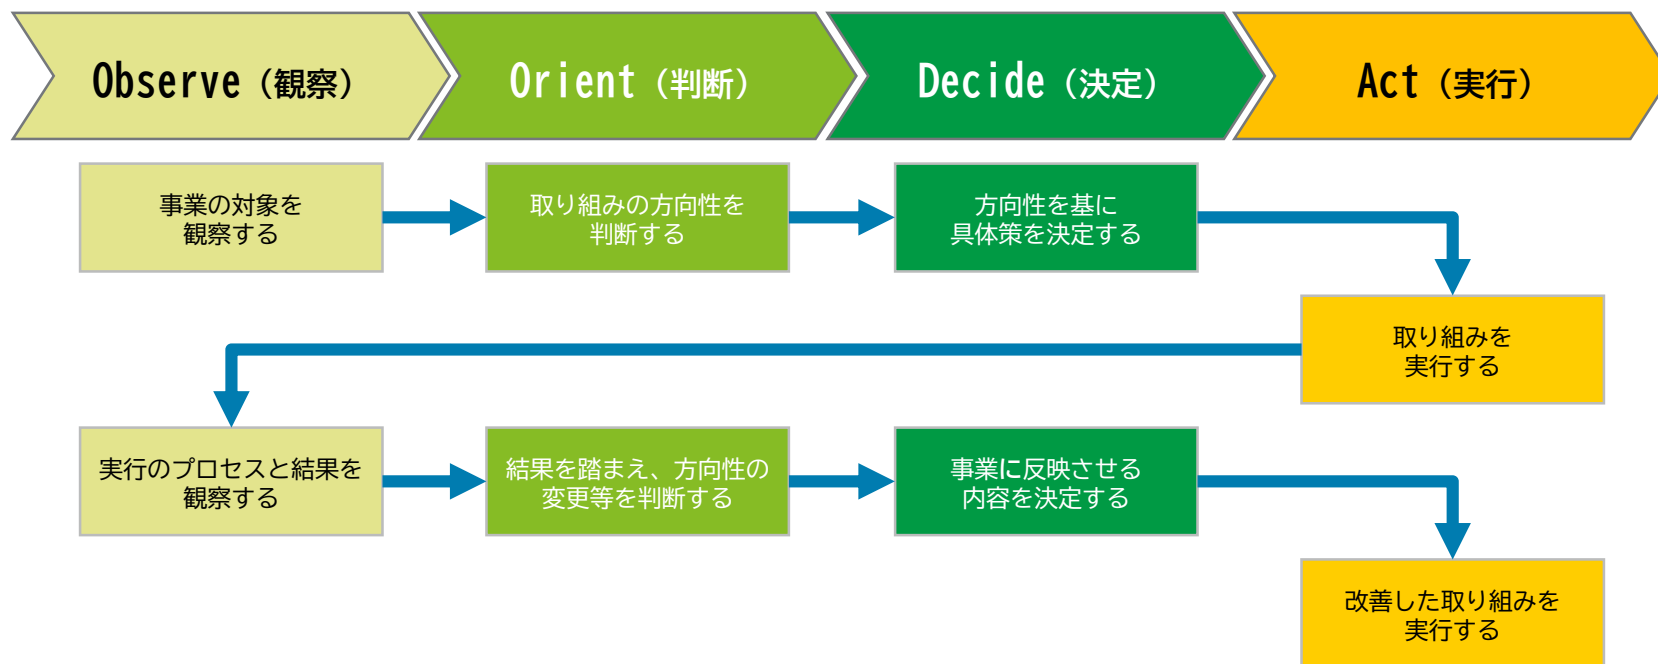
Observe（観察）

Orient（判断）

Decide（決定）

Act（実行）

事業の対象を観察する

取り組みの方向性を判断する

方向性を基に具体策を決定する

取り組みを実行する

実行のプロセスと結果を観察する

結果を踏まえ、方向性の変更等を判断する

事業に反映させる内容を決定する

改善した取り組みを実行する